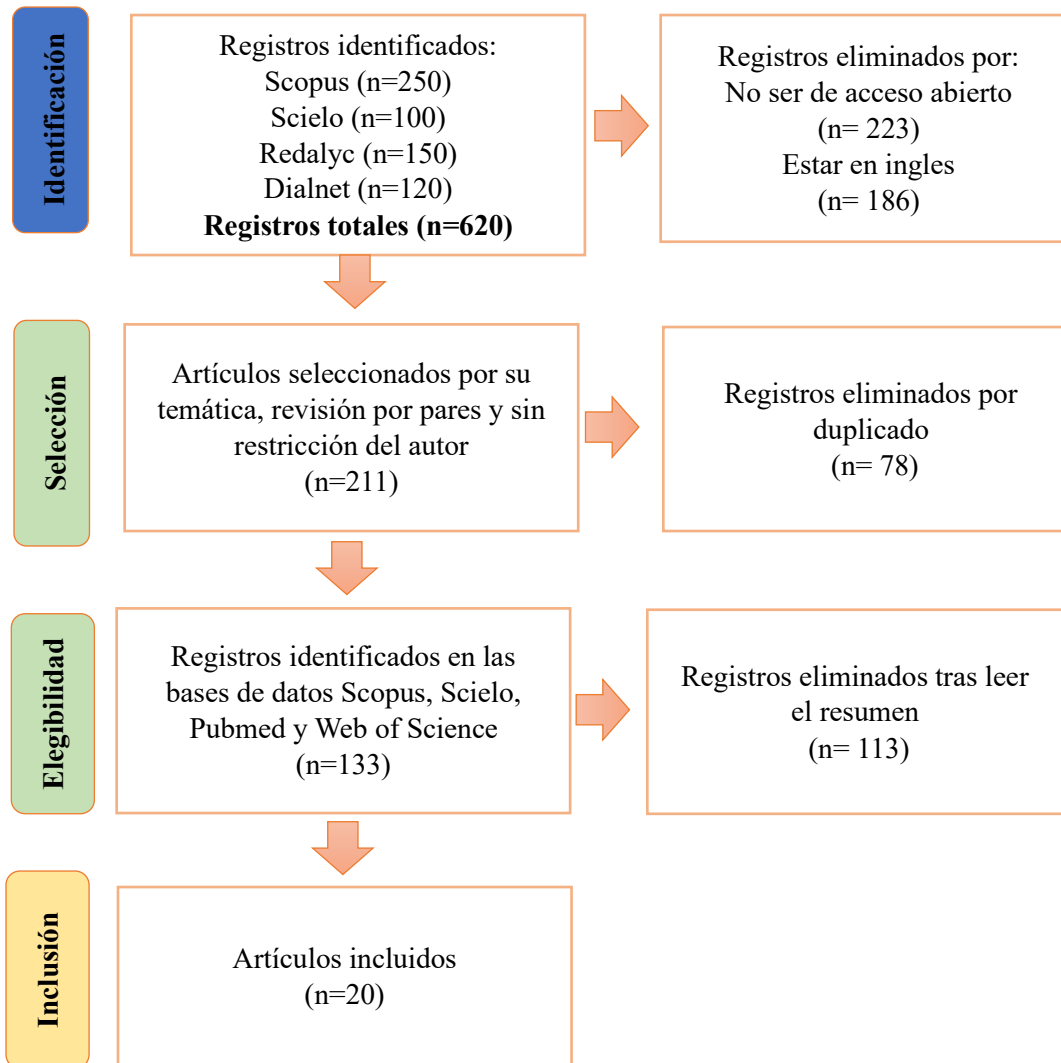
Identificación

Registros identificados:
Scopus (n=250)
Scielo (n=100)
Redalyc (n=150)
Dialnet (n=120)
**Registros totales (n=620)**

Registros eliminados por:
No ser de acceso abierto
(n= 223)
Estar en ingles
(n= 186)

Selección

Artículos seleccionados por su temática, revisión por pares y sin restricción del autor
(n=211)

Registros eliminados por duplicado
(n= 78)

Elegibilidad

Registros identificados en las bases de datos Scopus, Scielo, Pubmed y Web of Science
(n=133)

Registros eliminados tras leer el resumen
(n= 113)

Inclusión

Artículos incluidos
(n=20)